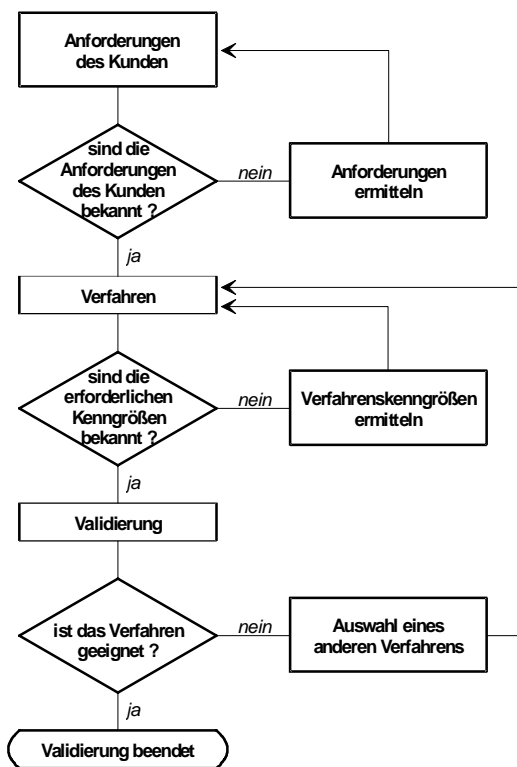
Anforderungen des Kunden

sind die Anforderungen des Kunden bekannt ?

nein

Anforderungen ermitteln

ja

Verfahren

sind die erforderlichen Kenngrößen bekannt ?

nein

Verfahrenskenngrößen ermitteln

ja

Validierung

ist das Verfahren geeignet ?

nein

Auswahl eines anderen Verfahrens

ja

Validierung beendet